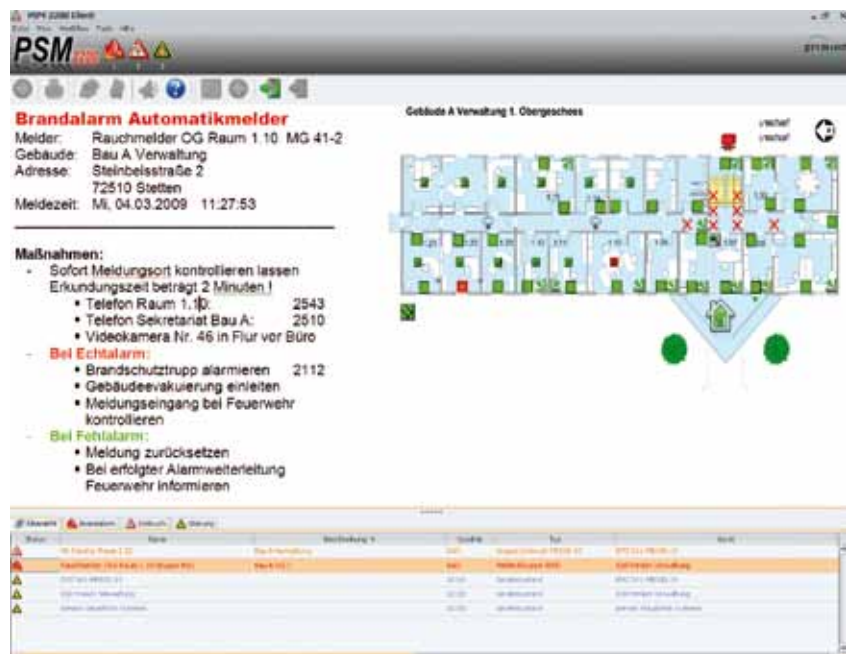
PSM

Brandalarm Automatikmelder

Melder: Rauchmelder OG Raum 1.10 MG 41-2
Gebäude: Bau A Verwaltung
Adresse: Steinbeisstraße 2
72510 Stetten
Meldezeit: Mi, 04.03.2009 11:27:53

Maßnahmen:
- Sofort Meldungsort kontrollieren lassen Erkundungszeit beträgt 2 Minuten !
• Telefon Raum 1.10: 2543
• Telefon Sekretariat Bau A: 2510
• Videokamera Nr. 46 in Flur vor Büro
- Bei Echtalarm:
• Brandschutztrupp alarmieren 2112
• Gebäudeevakuierung einleiten
• Meldungseingang bei Feuerwehr kontrollieren
- Bei Fehlalarm:
• Meldung zurücksetzen
• Bei erfolgter Alarmweiterleitung Feuerwehr informieren

Gebäude A Verwaltung 1. Obergeschoss

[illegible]